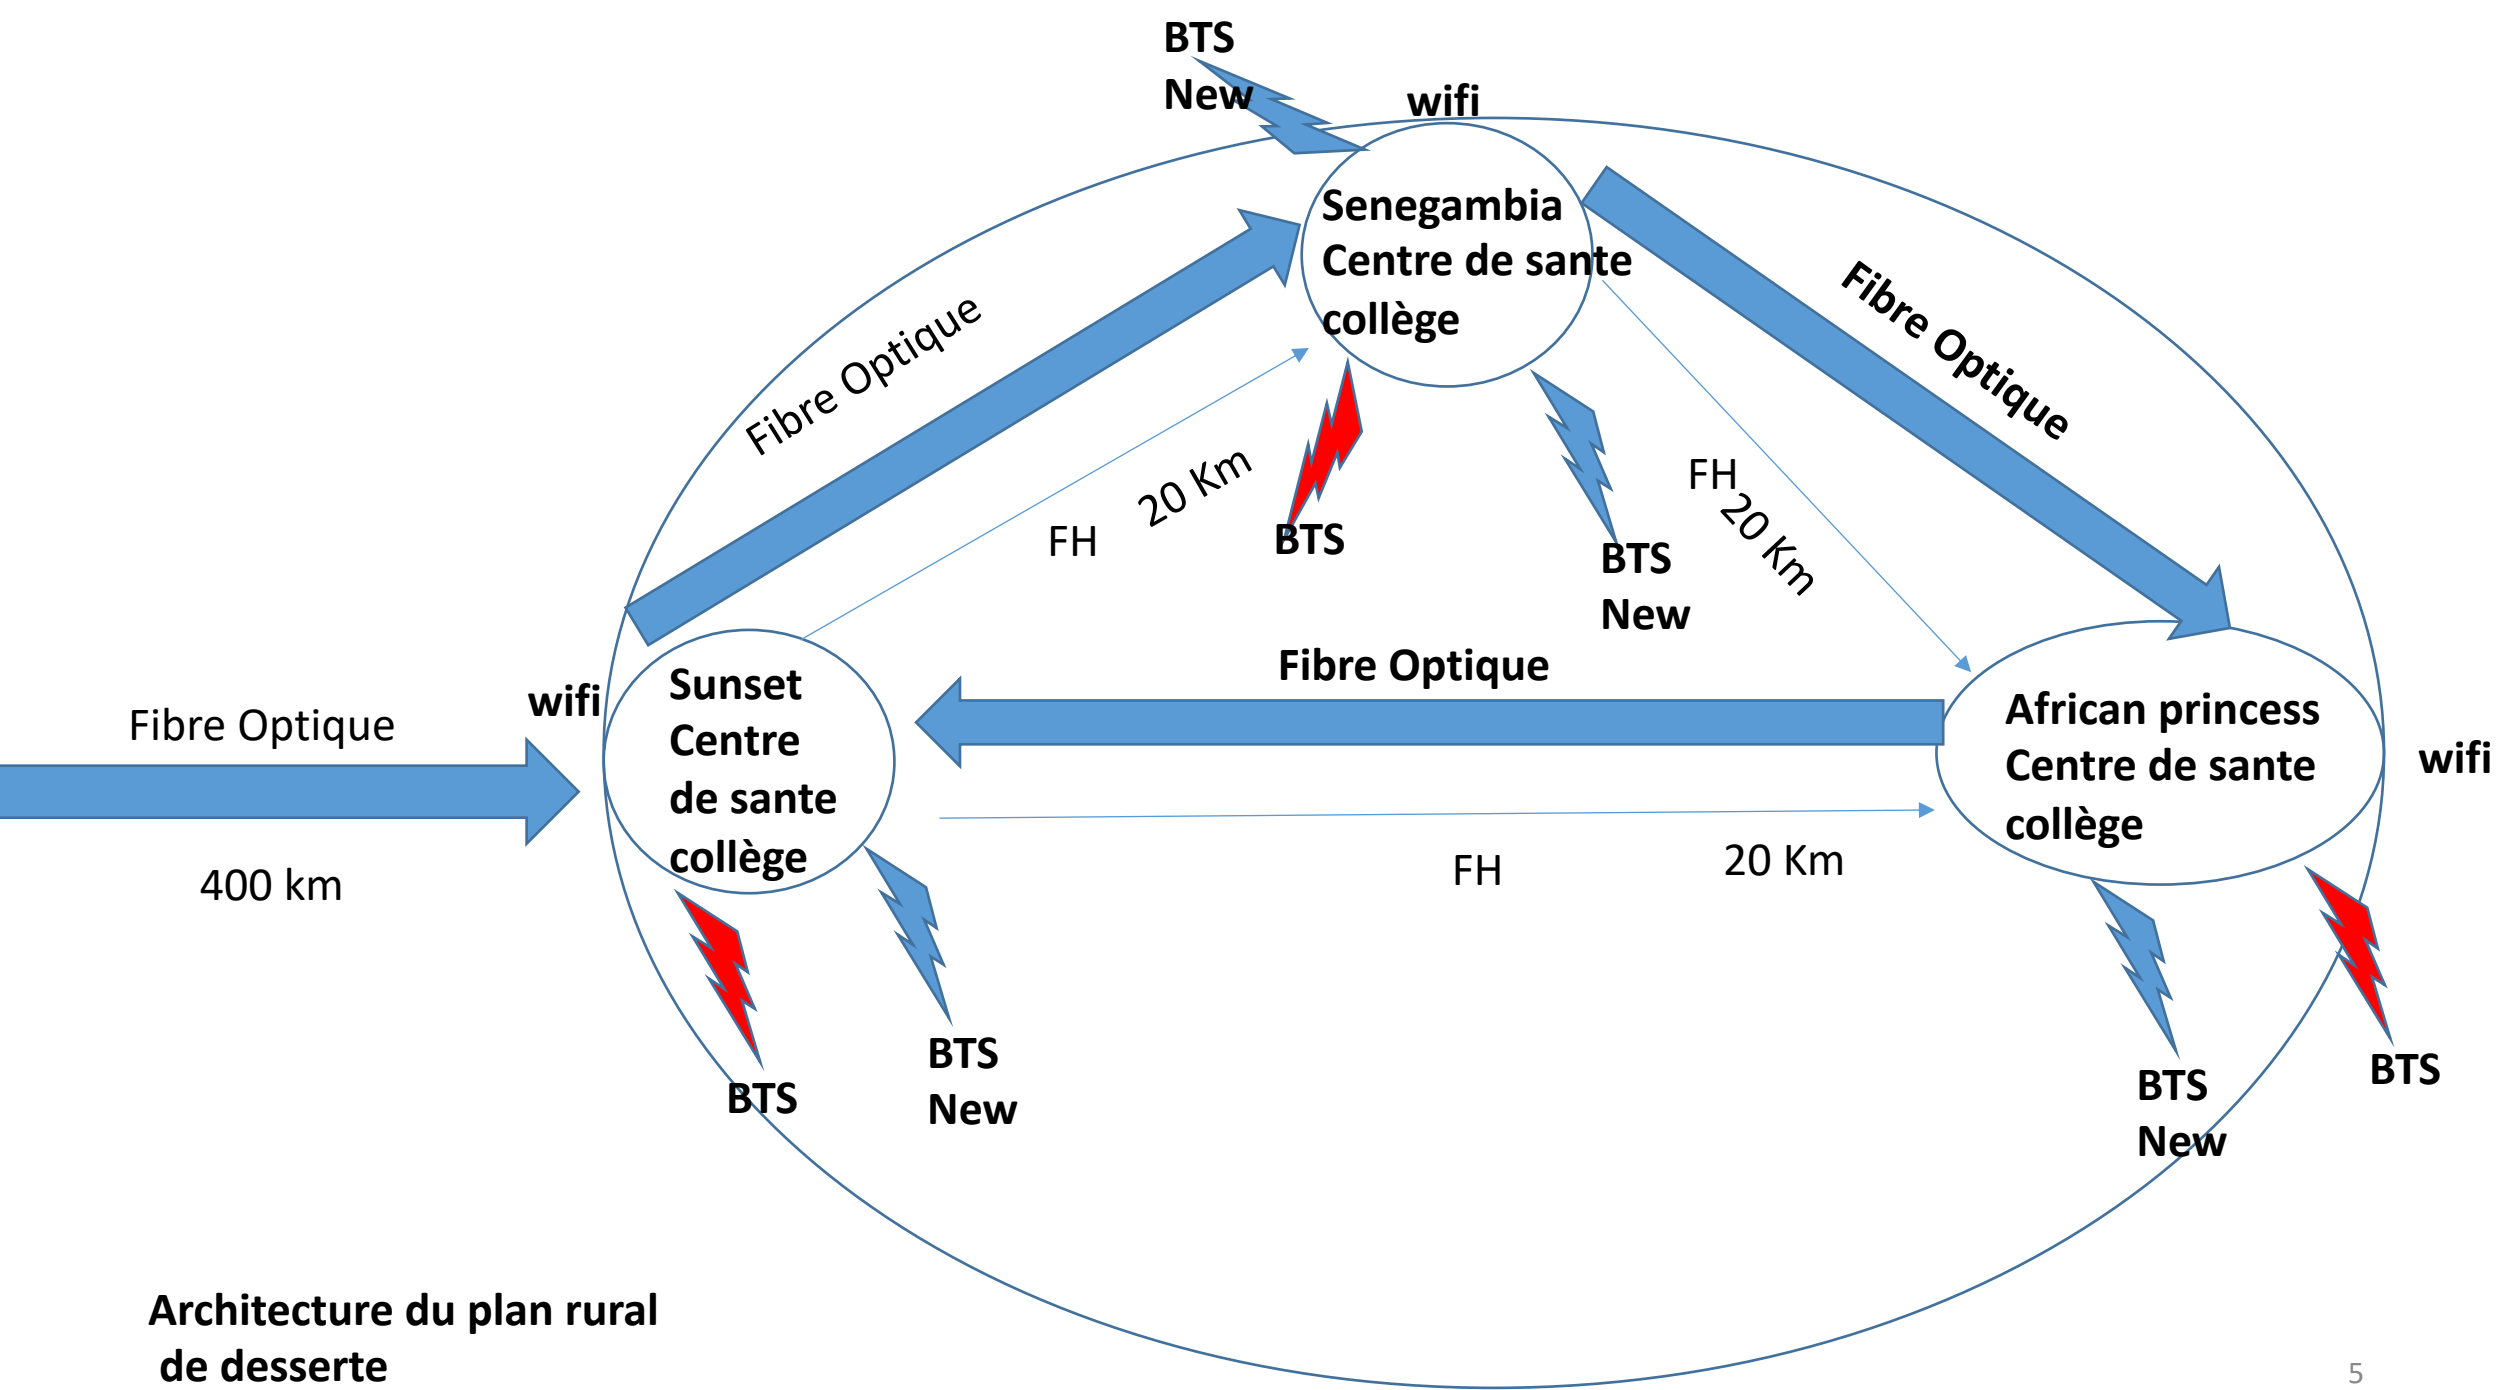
BTS
New

wifi

Senegambia
Centre de sante
collège

Fibre Optique

Fibre Optique

FH

20 Km

BTS

BTS
New

FH
20 Km

Fibre Optique

Fibre Optique

wifi

Sunset
Centre
de sante
collège

African princess
Centre de sante
collège

wifi

400 km

FH

20 Km

BTS

BTS
New

BTS
New

BTS

Architecture du plan rural
de desserte

5